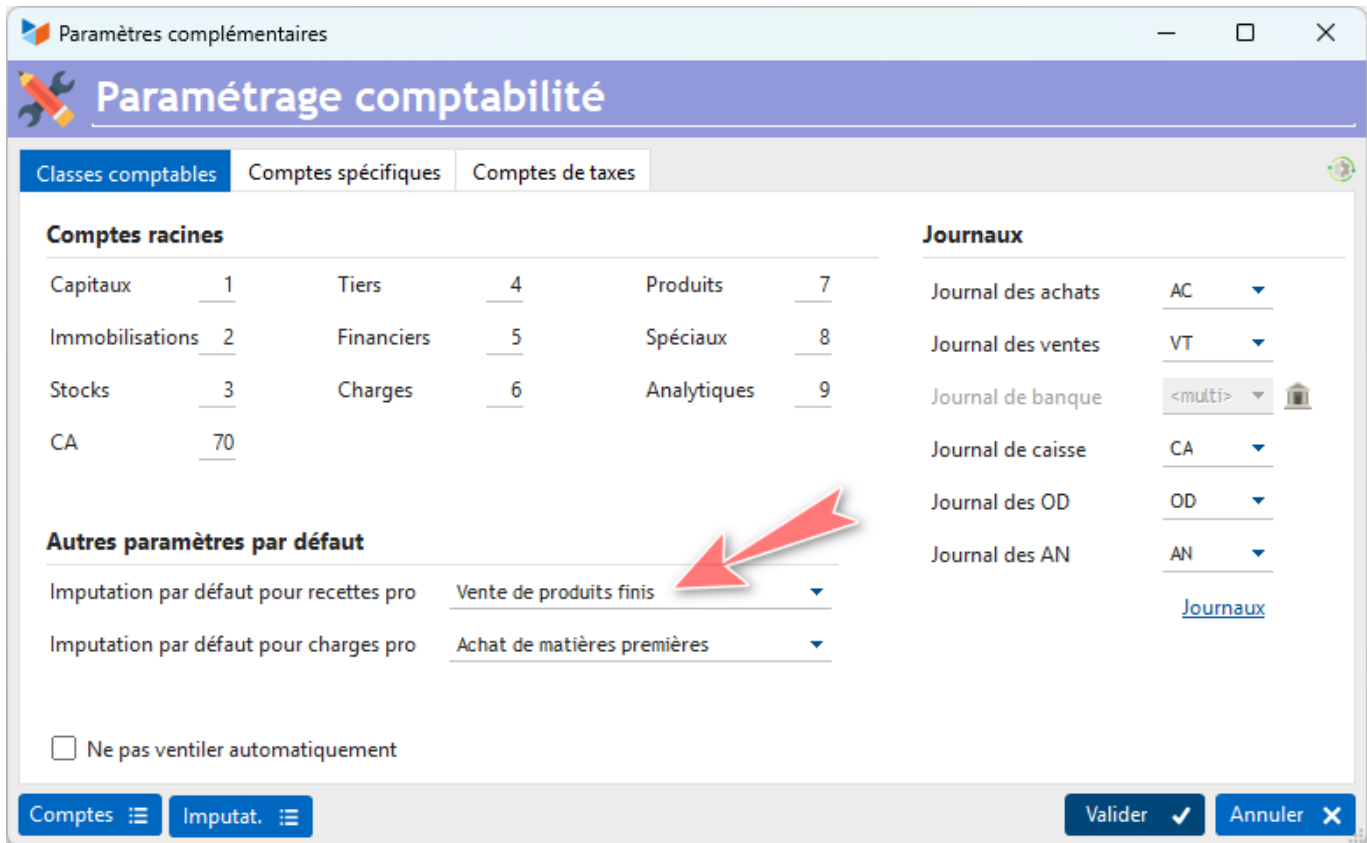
Paramètres complémentaires

Paramétrage comptabilité

Classes comptables | Comptes spécifiques | Comptes de taxes

Comptes racines

Capitaux 1
Immobilisations 2
Stocks 3
CA 70
Tiers 4
Financiers 5
Charges 6
Produits 7
Spéciaux 8
Analytiques 9

Journaux

Journal des achats AC
Journal des ventes VT
Journal de banque <multi>
Journal de caisse CA
Journal des OD OD
Journal des AN AN

Journaux

Autres paramètres par défaut

Imputation par défaut pour recettes pro Vente de produits finis
Imputation par défaut pour charges pro Achat de matières premières

Ne pas ventiler automatiquement

Comptes
Imputat.
Valider
Annuler